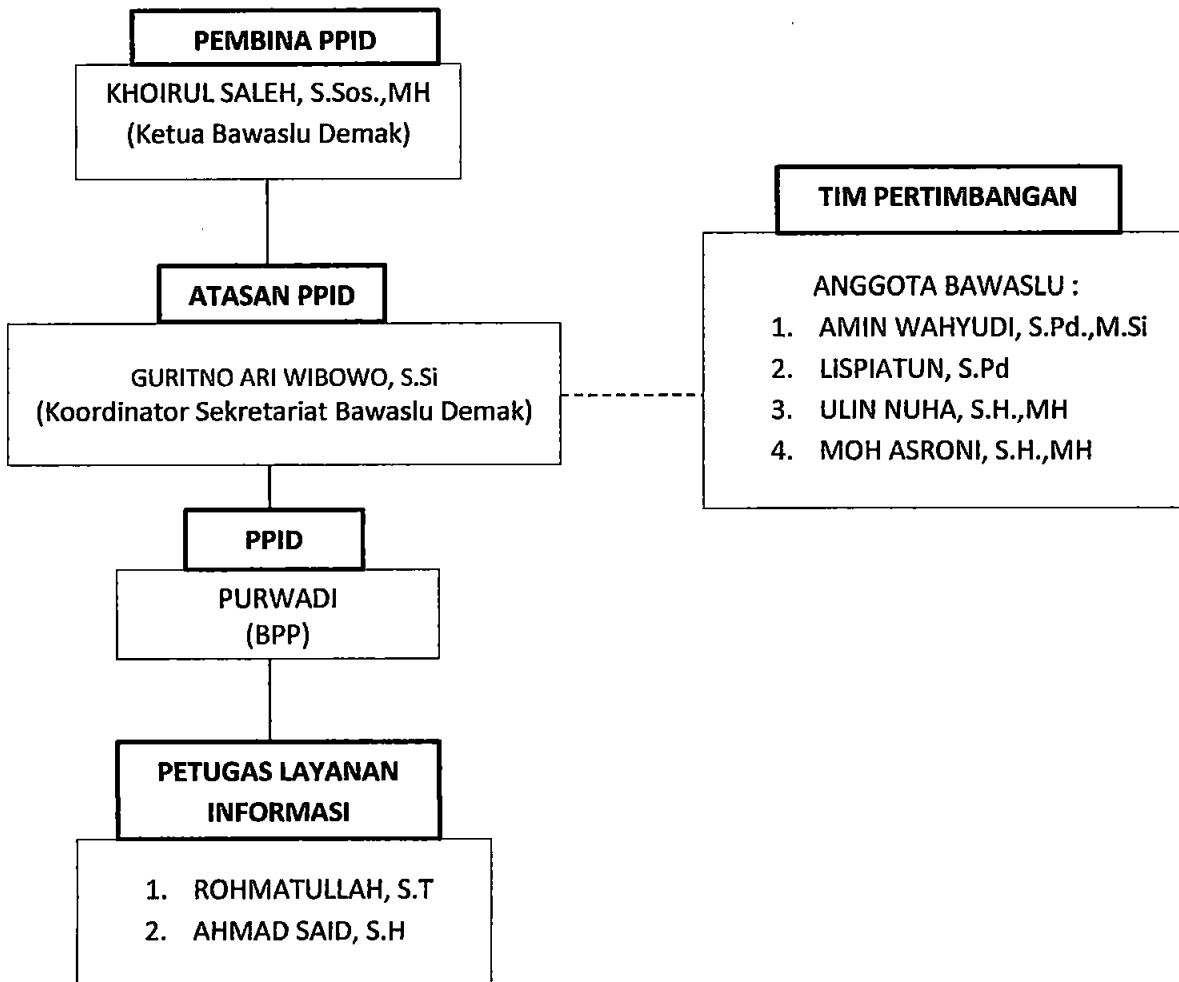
PEMBINA PPID

KHOIRUL SALEH, S.Sos.,MH
(Ketua Bawaslu Demak)

TIM PERTIMBANGAN

ANGGOTA BAWASLU :
1. AMIN WAHYUDI, S.Pd.,M.Si
2. LISPIATUN, S.Pd
3. ULIN NUHA, S.H.,MH
4. MOH ASRONI, S.H.,MH

ATASAN PPID

GURITNO ARI WIBOWO, S.Si
(Koordinator Sekretariat Bawaslu Demak)

PPID

PURWADI
(BPP)

PETUGAS LAYANAN INFORMASI

1. ROHMATULLAH, S.T
2. AHMAD SAID, S.H